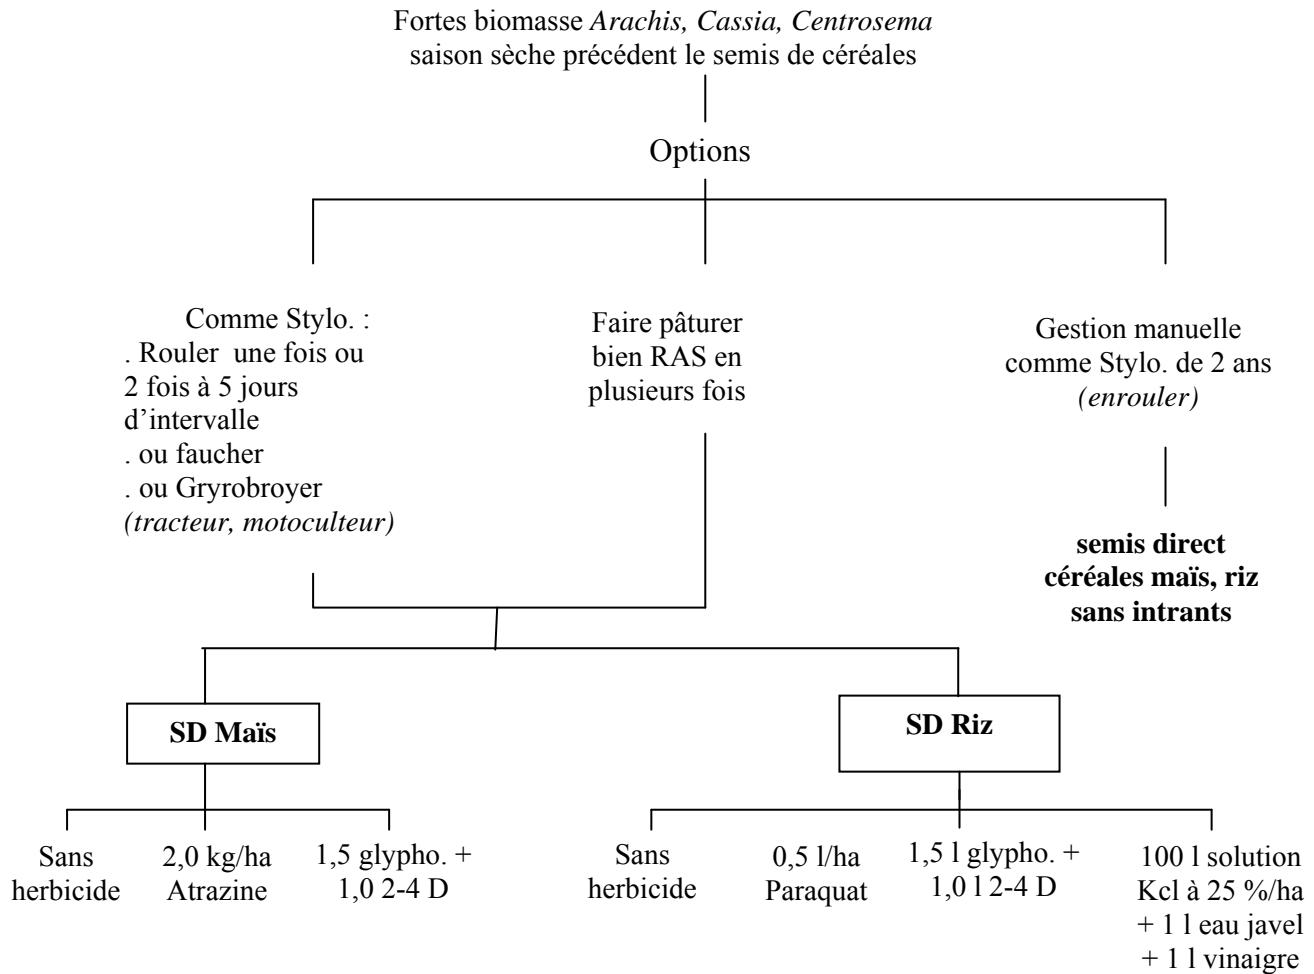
Fortes biomasse *Arachis, Cassia, Centrosema*
saison sèche précédent le semis de céréales

Options

Comme Stylo. :
. Rouler une fois ou 2 fois à 5 jours d'intervalle
. ou faucher
. ou Gryrobroyer
*(tracteur, motoculteur)*

Faire pâturer bien RAS en plusieurs fois

Gestion manuelle comme Stylo. de 2 ans *(enrouler)*

**semis direct céréales maïs, riz sans intrants**

**SD Maïs**

**SD Riz**

Sans herbicide

2,0 kg/ha Atrazine

1,5 glypho. + 1,0 2-4 D

Sans herbicide

0,5 l/ha Paraquat

1,5 l glypho. + 1,0 l 2-4 D

100 l solution Kcl à 25 %/ha + 1 l eau javel + 1 l vinaigre